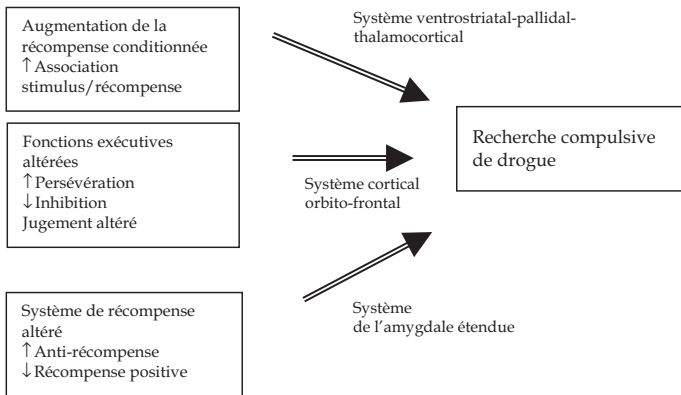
Augmentation de la récompense conditionnée
↑Association stimulus/récompense

Système ventrostriatal-pallidal-thalamocortical

Fonctions exécutives altérées
↑Persévération
↓Inhibition
Jugement altéré

Système cortical orbito-frontal

Recherche compulsive de drogue

Système de récompense altéré
↑Anti-récompense
↓Récompense positive

Système de l'amygdale étendue